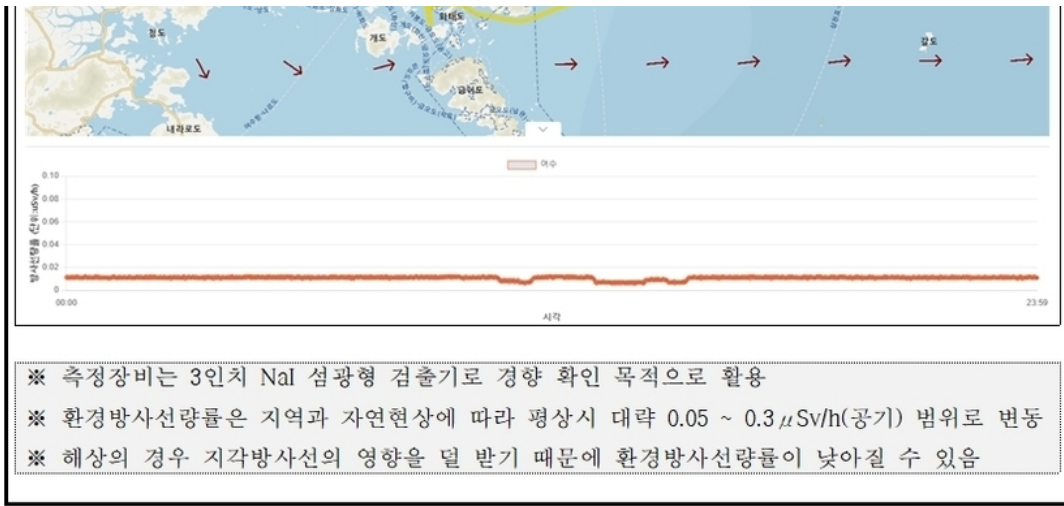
화태도

청도

개도

금오도

내라로도

안도

여수

0.10

0.08

0.06

0.04

0.02

0

방사선량률 (단위:uSv/h)

00:00

23:59

시각

※ 측정장비는 3인치 NaI 섬광형 검출기로 경향 확인 목적으로 활용

※ 환경방사선량률은 지역과 자연현상에 따라 평상시 대략 0.05 ~ 0.3$\mu$Sv/h(공기) 범위로 변동

※ 해상의 경우 지각방사선의 영향을 덜 받기 때문에 환경방사선량률이 낮아질 수 있음